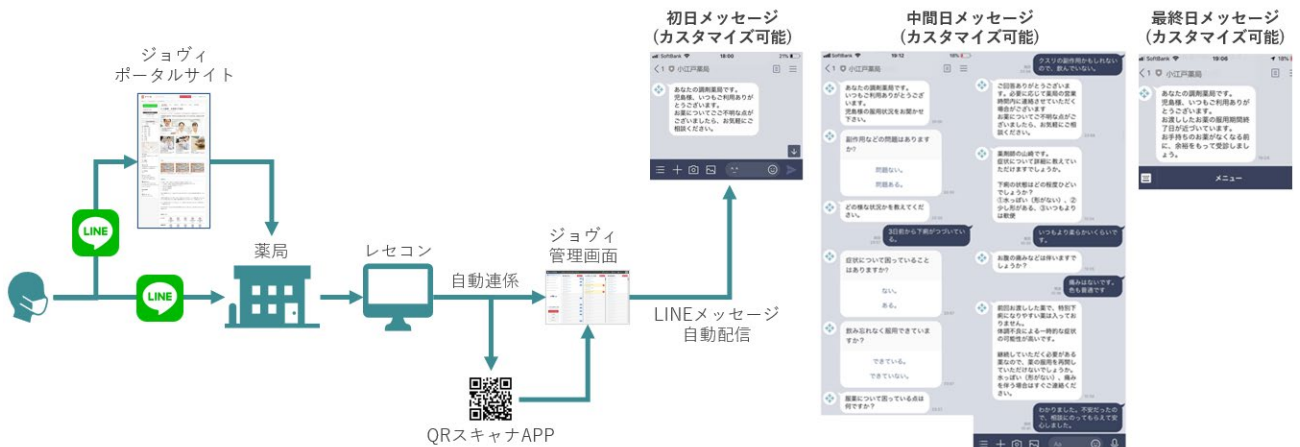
ジョヴィ
ポータルサイト

LINE

LINE

薬局

レセコン

自動連係

ジョヴィ
管理画面

QRスキャナAPP

LINEメッセージ
自動配信

初日メッセージ
（カスタマイズ可能）

SoftBank 18:00 21%
< 1 小江戸薬局
あなたの調剤薬局です。
いつもご利用ありがとうございます。
お薬についてご不明な点がございましたら、お気軽にご相談ください。

中間日メッセージ
（カスタマイズ可能）

SoftBank 19:12 18%
< 1 小江戸薬局
あなたの調剤薬局です。
いつもご利用ありがとうございます。
児島様の服用状況をお聞かせ下さい。
副作用などの問題はありますか？
問題ない。
問題ある。
どの様な状況かを教えてください。
3日前から下痢が治っていない。
症状について困っていることはありますか？
ない。
ある。
飲み忘れなく服用できていますか？
できている。
できていない。
服薬について困っている点は何ですか？

クスリの副作用かもしれないので、飲んでいない。
ご回答ありがとうございます。必要に応じて薬局の営業時間内に連絡させていただく場合がございます。
お薬について不明な点がございましたら、お気軽にご相談ください。
薬剤師の山崎です。
症状について詳細に教えていただけますでしょうか。
下痢の状態はどの程度ひどいでしょうか？
①水っぽい（形がない）、②少し形がある、③いつもより軟便
いつもより柔らかいくらいです。
お腹の痛みなどは伴いますでしょうか？
痛みはないです。
色も普通です
前回お渡しした薬で、特別下痢になりやすい薬は入っておりません。
体調不良による一時的な症状の可能性が高いです。
継続していただく必要がある薬なので、薬の服用を再開していただけないでしょうか。
水っぽい（形がない）、痛みを伴う場合はすぐご連絡ください。
わかりました。不安だったので、相談にのってもらえて安心しました。

最終日メッセージ
（カスタマイズ可能）

SoftBank 19:06 18%
< 1 小江戸薬局
あなたの調剤薬局です。
児島様、いつもご利用ありがとうございます。
お渡ししたお薬の服用期間終了日が近づいています。
お手持ちのお薬がなくなる前に、余裕をもって受診しましょう。
メニュー